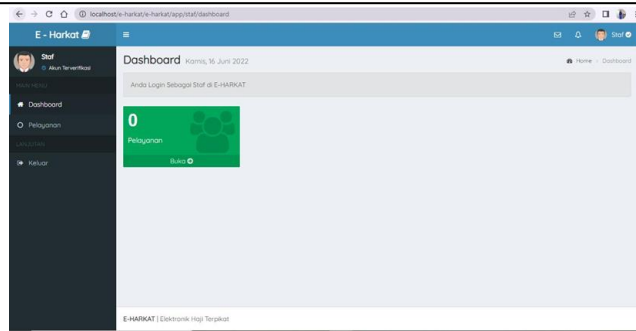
localhost/e-harkat/e-harkat/app/staf/dashboard

E - Harkat

Staf
Akun Terverifikasi

MAIN MENU

Dashboard

Pelayanan

LAINNYA

Keluar

Staf

Dashboard Kamis, 16 Juni 2022

Home > Dashboard

Anda Login Sebagai Staf di E-HARKAT

0

Pelayanan

Buka

E-HARKAT | Elektronik Haji Terpikat